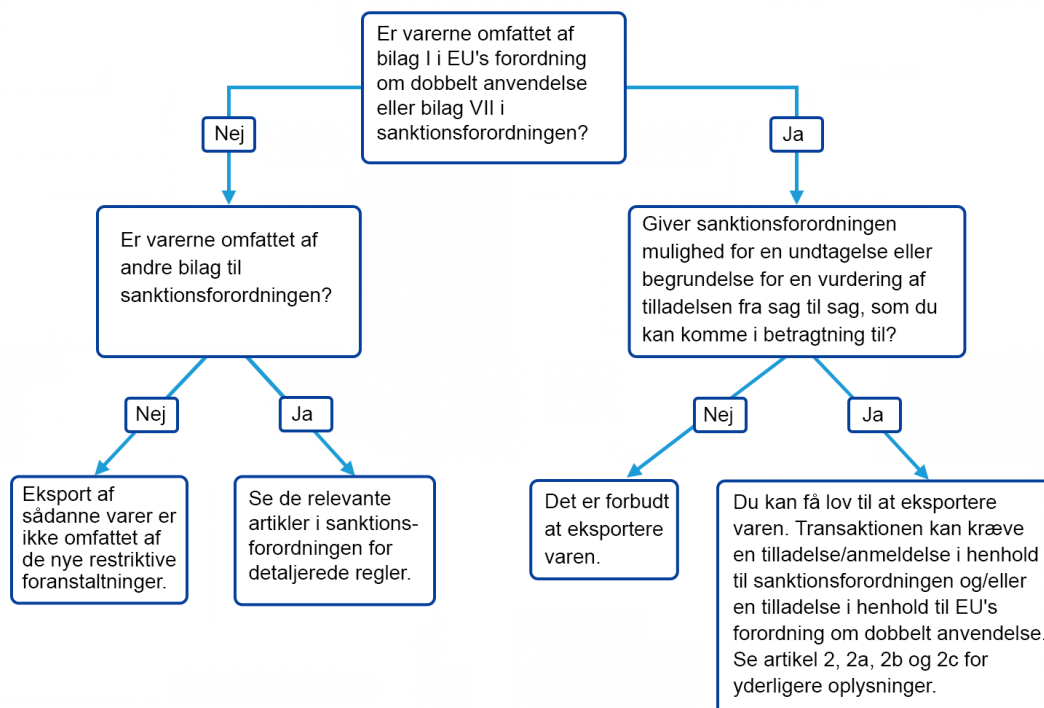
Er varerne omfattet af bilag I i EU's forordning om dobbelt anvendelse eller bilag VII i sanktionsforordningen?

Nej

Ja

Er varerne omfattet af andre bilag til sanktionsforordningen?

Giver sanktionsforordningen mulighed for en undtagelse eller begrundelse for en vurdering af tilladelsen fra sag til sag, som du kan komme i betragtning til?

Nej

Ja

Nej

Ja

Eksport af sådanne varer er ikke omfattet af de nye restriktive foranstaltninger.

Se de relevante artikler i sanktionsforordningen for detaljerede regler.

Det er forbudt at eksportere varen.

Du kan få lov til at eksportere varen. Transaktionen kan kræve en tilladelse/anmeldelse i henhold til sanktionsforordningen og/eller en tilladelse i henhold til EU's forordning om dobbelt anvendelse. Se artikel 2, 2a, 2b og 2c for yderligere oplysninger.